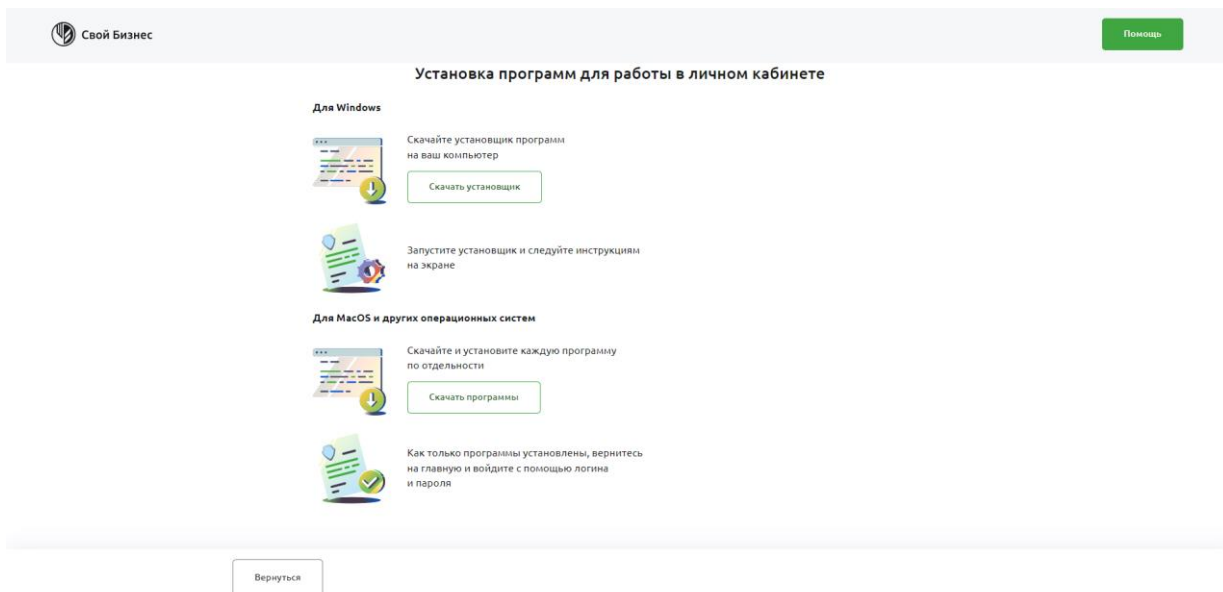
Свой Бизнес

Помощь

Установка программ для работы в личном кабинете

Для Windows

Скачайте установщик программ на ваш компьютер

Скачать установщик

Запустите установщик и следуйте инструкциям на экране

Для MacOS и других операционных систем

Скачайте и установите каждую программу по отдельности

Скачать программы

Как только программы установлены, вернитесь на главную и войдите с помощью логина и пароля

Вернуться